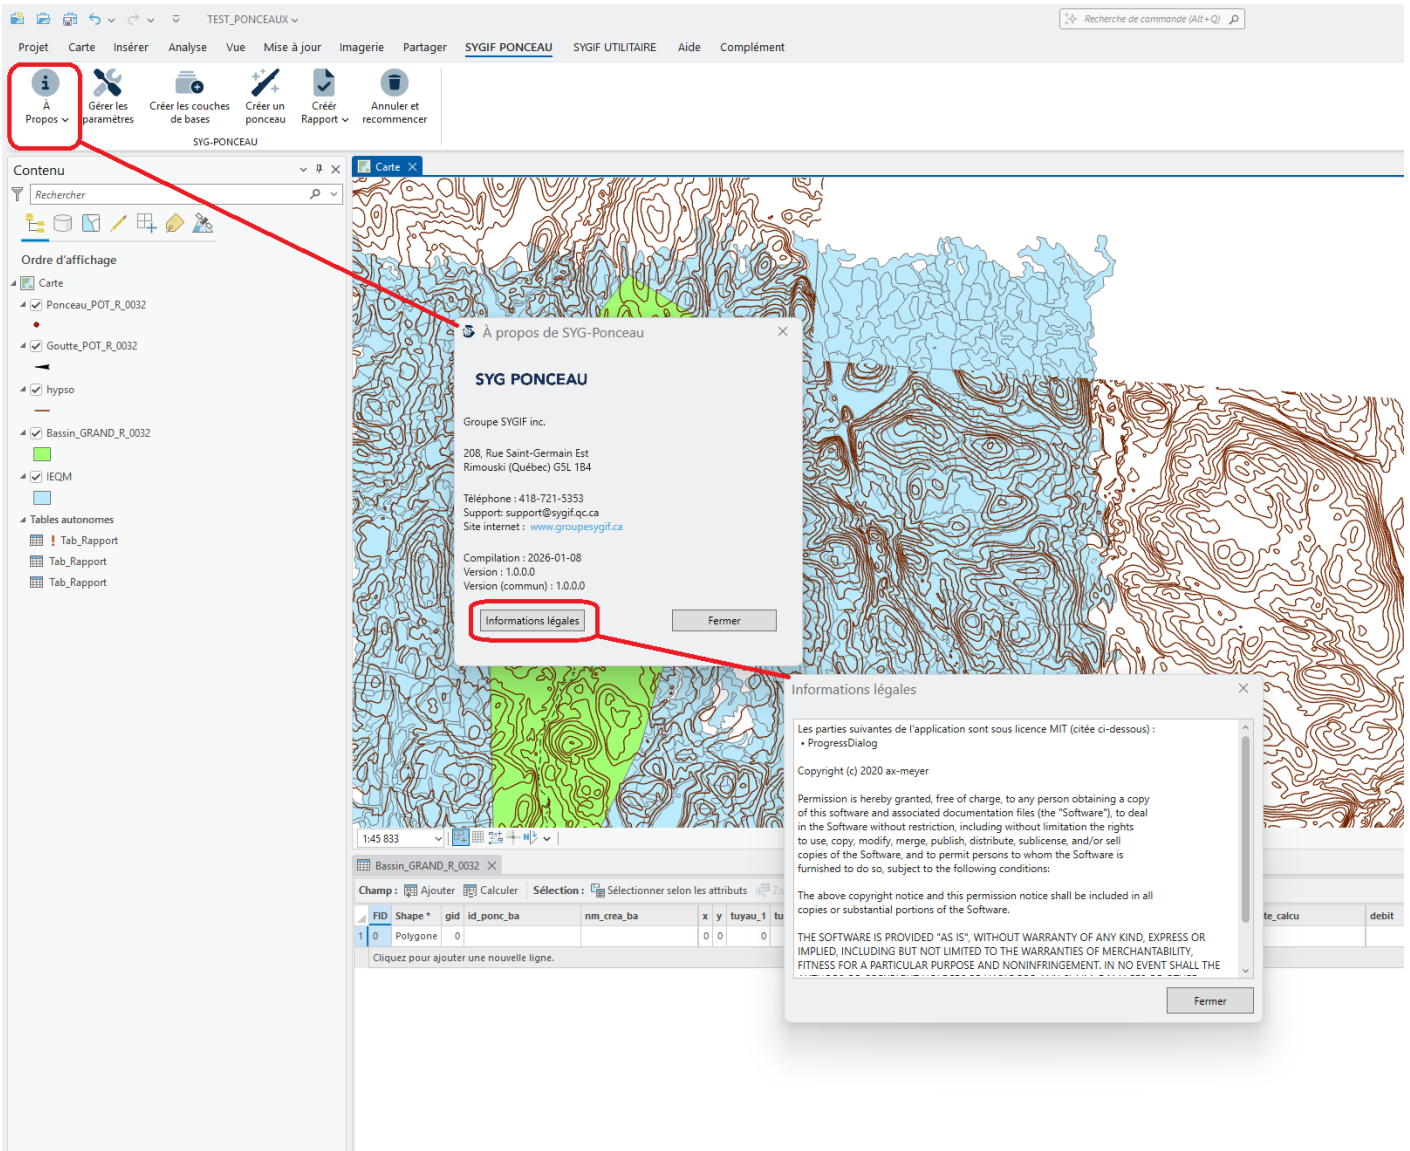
TEST_PONCEAUX

Recherche de commande (Alt+Q)

Projet Carte Insérer Analyse Vue Mise à jour Imagerie Partager SYGIF PONCEAU SYGIF UTILITAIRE Aide Complément

À Propos
Gérer les paramètres
Créer les couches de bases
Créer un ponceau
Créér Rapport
Annuler et recommencer

SYG-PONCEAU

Contenu

Rechercher

Ordre d'affichage

Carte
Ponceau_POT_R_0032
Goutte_POT_R_0032
hypso
Bassin_GRAND_R_0032
IEQM
Tables autonomes
Tab_Rapport
Tab_Rapport
Tab_Rapport

Carte

À propos de SYG-Ponceau

SYG PONCEAU

Groupe SYGIF inc.

208, Rue Saint-Germain Est
Rimouski (Québec) G5L 1B4

Téléphone : 418-721-5353
Support: support@sygif.qc.ca
Site internet : www.groupesygif.ca

Compilation : 2026-01-08
Version : 1.0.0.0
Version (commun) : 1.0.0.0

Informations légales

Fermer

Informations légales

Les parties suivantes de l'application sont sous licence MIT (citée ci-dessous) :
• ProgressDialog

Copyright (c) 2020 ax-meyer

Permission is hereby granted, free of charge, to any person obtaining a copy of this software and associated documentation files (the "Software"), to deal in the Software without restriction, including without limitation the rights to use, copy, modify, merge, publish, distribute, sublicense, and/or sell copies of the Software, and to permit persons to whom the Software is furnished to do so, subject to the following conditions:

The above copyright notice and this permission notice shall be included in all copies or substantial portions of the Software.

THE SOFTWARE IS PROVIDED "AS IS", WITHOUT WARRANTY OF ANY KIND, EXPRESS OR IMPLIED, INCLUDING BUT NOT LIMITED TO THE WARRANTIES OF MERCHANTABILITY, FITNESS FOR A PARTICULAR PURPOSE AND NONINFRINGEMENT. IN NO EVENT SHALL THE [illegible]

Fermer

1:45 833

Bassin_GRAND_R_0032

Champ : Ajouter Calculer Sélection : Sélectionner selon les attributs

| FID | Shape * | gid | id_ponc_ba | nm_crea_ba | x | y | tuyau_1 | tu | te_calcu | debit |
|---|---|---|---|---|---|---|---|---|---|---|
| 0 | Polygone | 0 | | | 0 | 0 | 0 | | | |

Cliquez pour ajouter une nouvelle ligne.